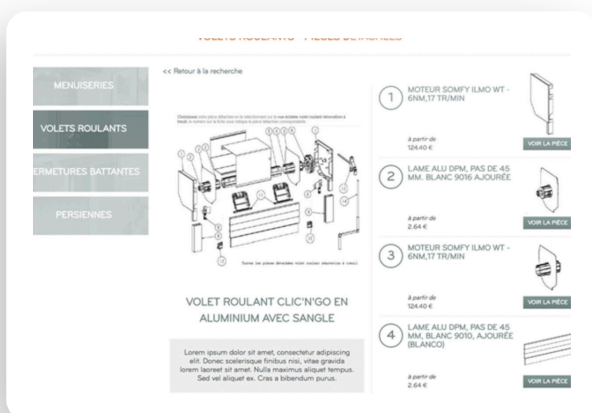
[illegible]

MENUISERIES

VOLETS ROULANTS

ERMETURES BATTANTES

PERSIENNES

<< Retour à la recherche

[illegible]

VOLET ROULANT CLIC'N'GO EN ALUMINIUM AVEC SANGLE

Lorem ipsum dolor sit amet, consectetur adipiscing elit. Donec scelerisque finibus nisi, vitae gravida lorem laoreet sit amet. Nulla maximus aliquet tempus. Sed vel aliquet ex. Cras a bibendum purus.

1 MOTEUR SOMFY ILMO WT - 6NM,17 TR/MIN

à partir de
124.40 €

VOIR LA PIÈCE

2 LAME ALU DPM, PAS DE 45 MM. BLANC 9016 AJOURÉE

à partir de
2.64 €

VOIR LA PIÈCE

3 MOTEUR SOMFY ILMO WT - 6NM,17 TR/MIN

à partir de
124.40 €

VOIR LA PIÈCE

4 LAME ALU DPM, PAS DE 45 MM. BLANC 9010, AJOURÉE (BLANCO)

à partir de
2.64 €

VOIR LA PIÈCE